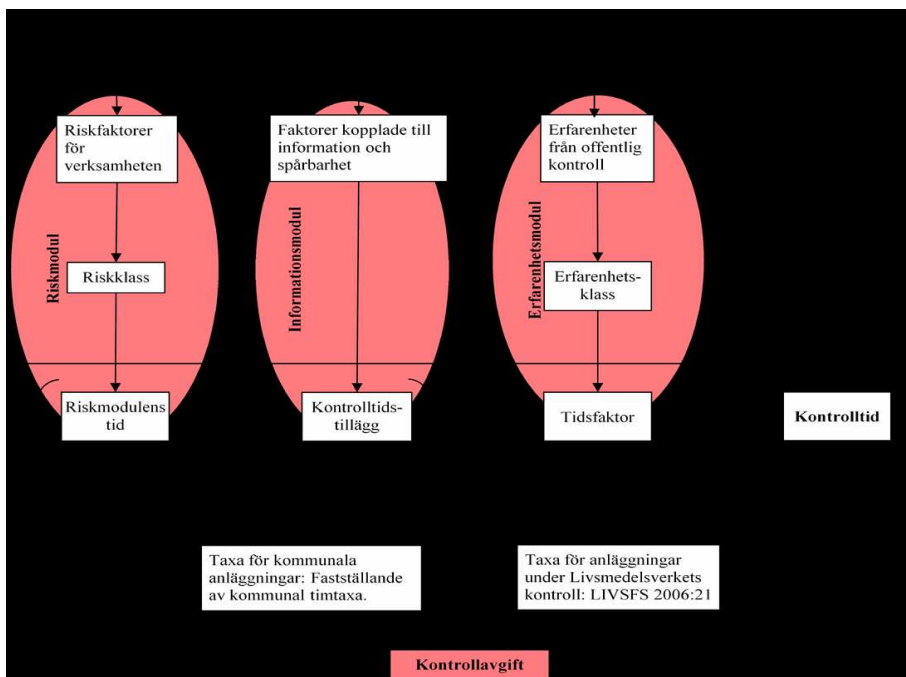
Riskfaktorer för verksamheten

Riskmodul

Riskklass

Riskmodulens tid

Faktorer kopplade till information och spårbarhet

Informationsmodul

Kontrolltidstillägg

Erfarenheter från offentlig kontroll

Erfarenhetsmodul

Erfarenhetsklass

Tidsfaktor

Kontrolltid

Taxa för kommunala anläggningar: Fastställande av kommunal timtaxa.

Taxa för anläggningar under Livsmedelsverkets kontroll: LIVSFS 2006:21

Kontrollavgift